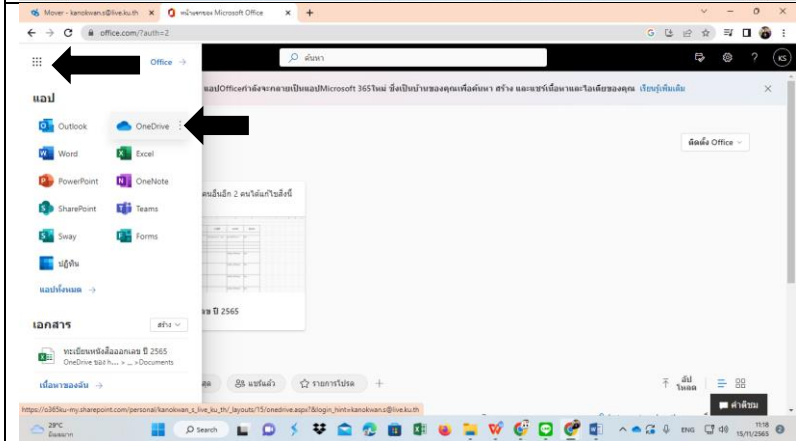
Mover - kanokwan.s@live.ku.th ×
หน้าแรกของ Microsoft Office ×
+
office.com/?auth=2
Office →
ค้นหา
KS
แอป
แอปOfficeกำลังจะกลายเป็นแอปMicrosoft 365ใหม่ ซึ่งเป็นบ้านของคุณเพื่อค้นหา สร้าง และแชร์เนื้อหาและไอเดียของคุณ เรียนรู้เพิ่มเติม
×
Outlook
OneDrive
Word
Excel
PowerPoint
OneNote
SharePoint
Teams
Sway
Forms
ปฏิทิน
แอปทั้งหมด →
ติดตั้ง Office
คนอื่นอีก 2 คนได้แก้ไขสิ่งนี้
ษ ปี 2565
เอกสาร
สร้าง
ทะเบียนหนังสือออกเลข ปี 2565
OneDrive ของ ... » ... » Documents
เนื้อหาของฉัน →
ชุด
แชร์แล้ว
รายการโปรด
+
อัปโหลด
https://o365ku-my.sharepoint.com/personal/kanokwan_s_live_ku_th/_layouts/15/onedrive.aspx?&login_hint=kanokwan.s@live.ku.th
คำติชม
29°C
มีเมฆมาก
Search
ENG
11:18
15/11/2565